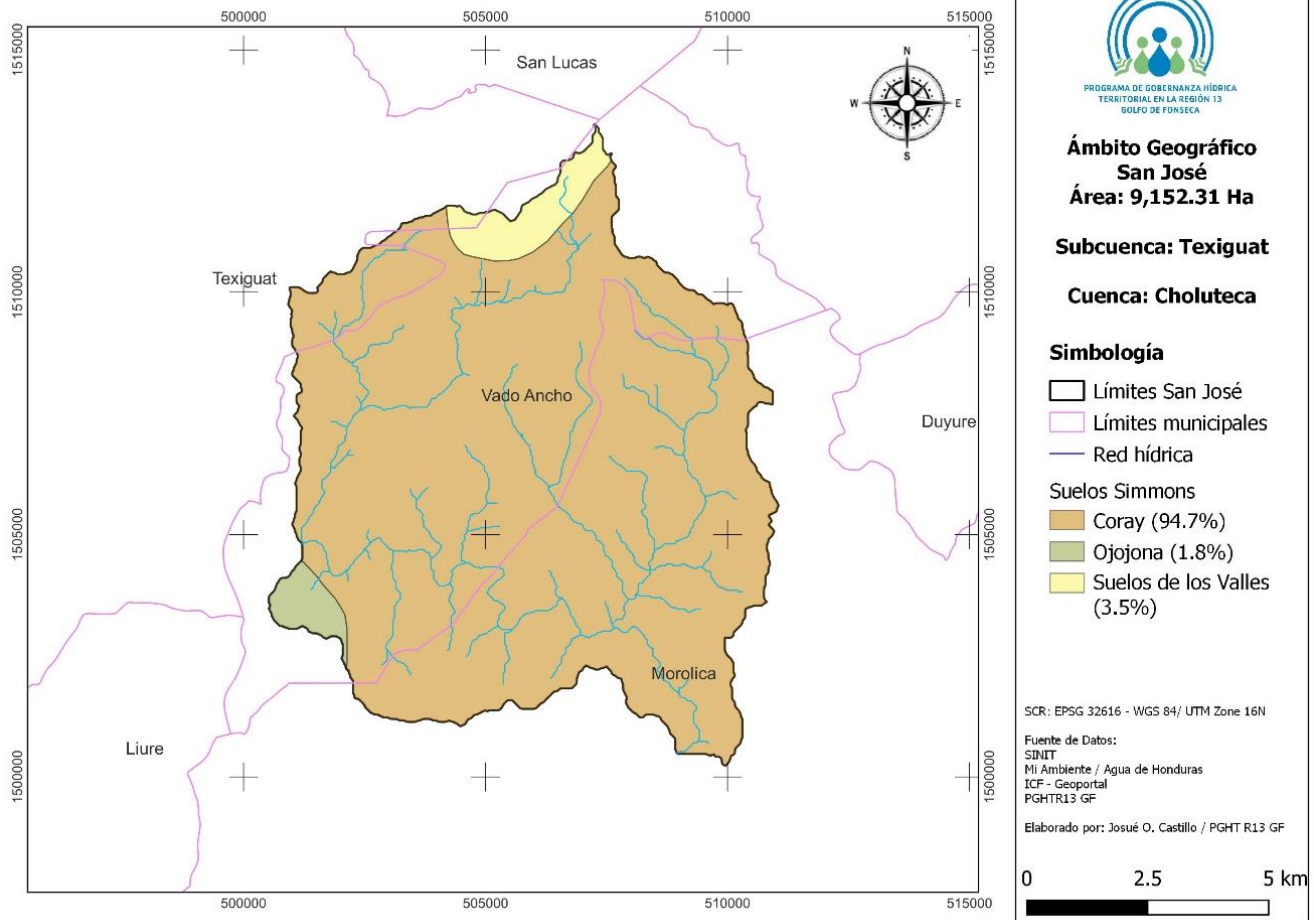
500000 505000 510000 515000

1515000 1510000 1505000 1500000

San Lucas

Texiguat

Vado Ancho

Duyure

Morolica

Liure

N S W E

1515000 1510000 1505000 1500000

500000 505000 510000 515000

PROGRAMA DE GOBERNANZA HÍDRICA TERRITORIAL EN LA REGIÓN 13 GOLFO DE FONSECA

Ámbito Geográfico
San José
Área: 9,152.31 Ha

Subcuenca: Texiguat

Cuenca: Choluteca

Simbología

Límites San José

Límites municipales

Red hídrica

Suelos Simmons

Coray (94.7%)

Ojojona (1.8%)

Suelos de los Valles (3.5%)

SCR: EPSG 32616 - WGS 84/ UTM Zone 16N

Fuente de Datos:
SINIT
Mi Ambiente / Agua de Honduras
ICF - Geoportal
PGHTR13 GF

Elaborado por: Josué O. Castillo / PGHT R13 GF

0 2.5 5 km